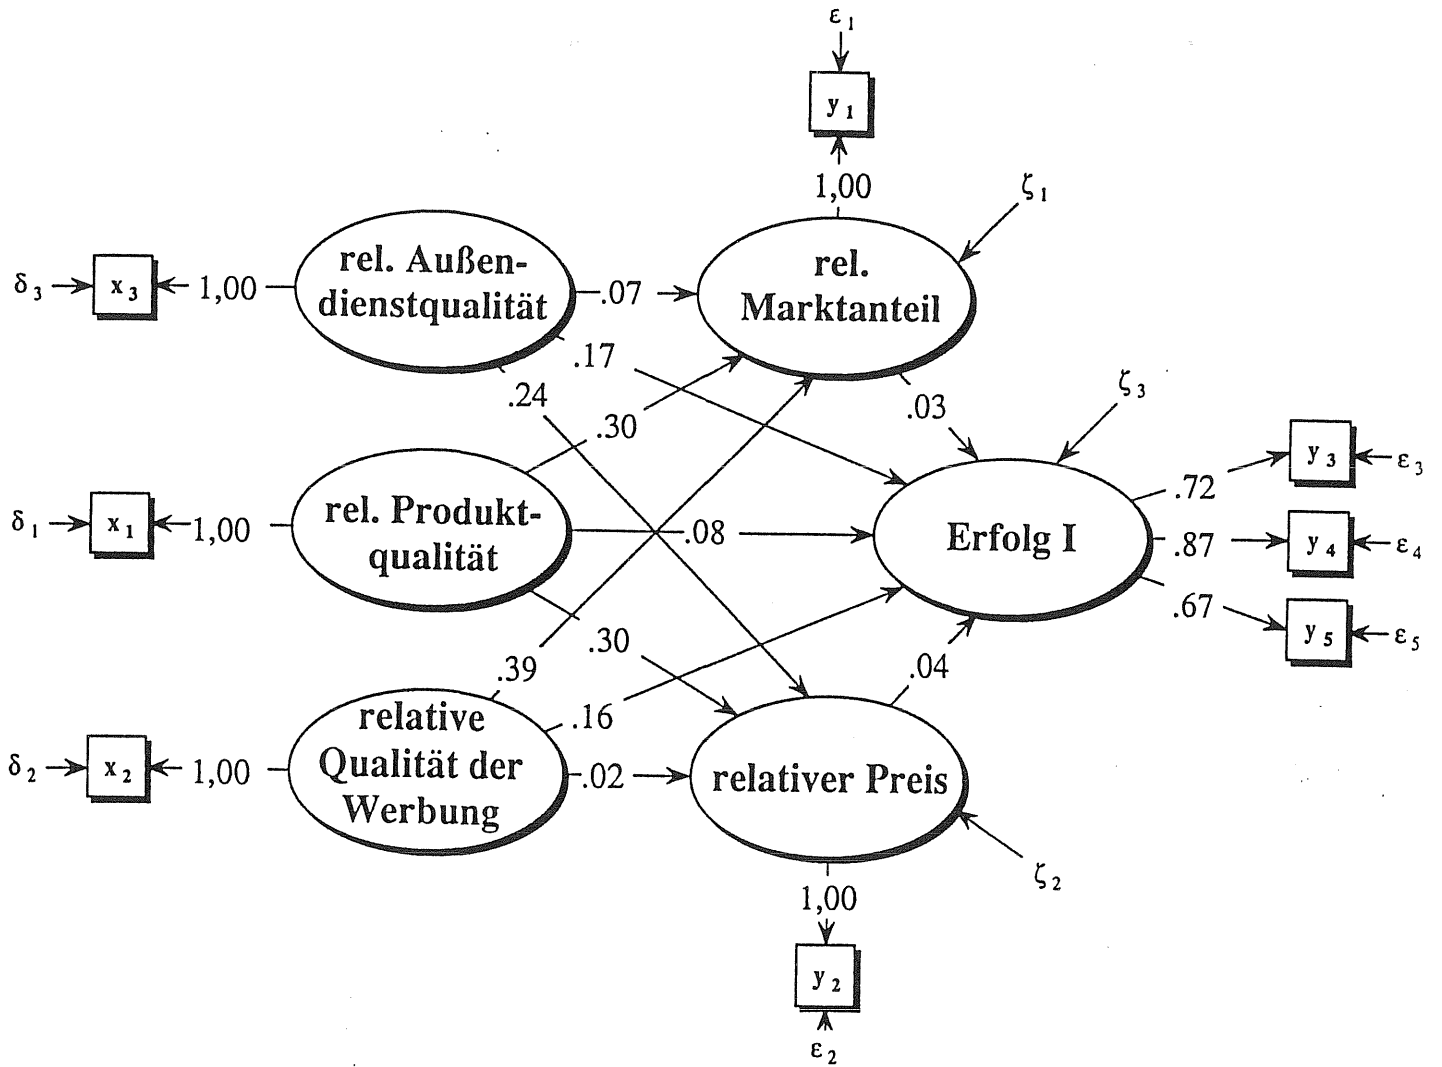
$\varepsilon_1$

$y_1$

1,00

$\zeta_1$

$\delta_3$ $x_3$ 1,00 rel. Außendienstqualität .07 rel. Marktanteil

.17

.24

.30

.03

$\zeta_3$

$\delta_1$ $x_1$ 1,00 rel. Produktqualität .08 Erfolg I

.72 $y_3$ $\varepsilon_3$

.87 $y_4$ $\varepsilon_4$

.67 $y_5$ $\varepsilon_5$

.30

.39

.04

.16

$\delta_2$ $x_2$ 1,00 relative Qualität der Werbung .02 relativer Preis

$\zeta_2$

1,00

$y_2$

$\varepsilon_2$